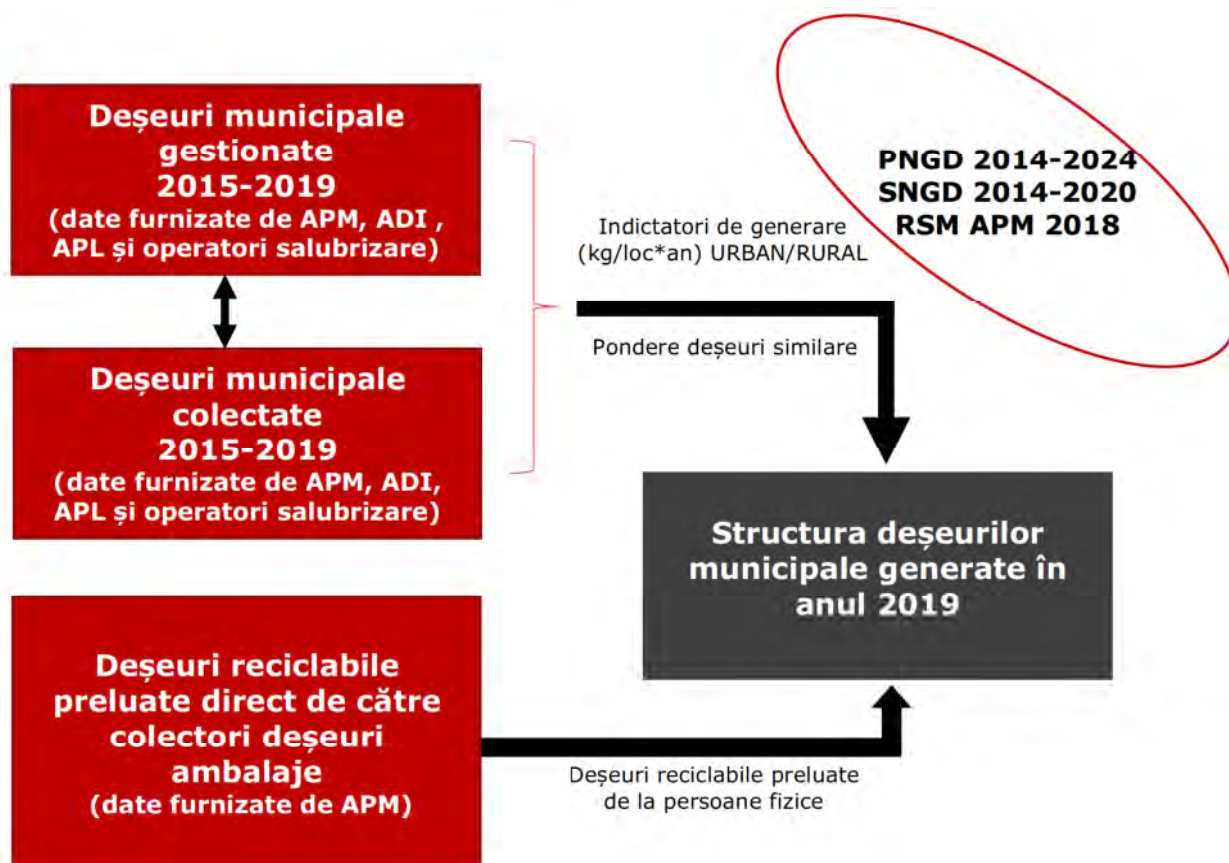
Deşeuri municipale gestionate
2015-2019
(date furnizate de APM, ADI , APL și operatori salubrizare)

Deşeuri municipale colectate
2015-2019
(date furnizate de APM, ADI, APL și operatori salubrizare)

Indicatori de generare (kg/loc*an) URBAN/RURAL

Pondere deşeuri similare

PNGD 2014-2024
SNGD 2014-2020
RSM APM 2018

Structura deşeurilor municipale generate în anul 2019

Deşeuri reciclabile preluate direct de către colectori deşeuri ambalaje
(date furnizate de APM)

Deşeuri reciclabile preluate de la persoane fizice